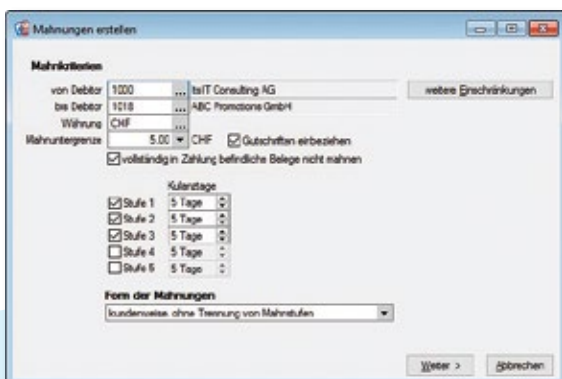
Mahnungen erstellen

Mahnkriterien

von Debitor 1000 ... IsIT Consulting AG

bis Debitor 1018 ... ABC Promotions GmbH

weitere Einschränkungen

Währung CHF ...

Mahnuntergrenze 5.00 CHF

Gutschriften einbeziehen

vollständig in Zahlung befindliche Belege nicht mahnen

Kulanztage

Stufe 1 5 Tage

Stufe 2 5 Tage

Stufe 3 5 Tage

Stufe 4 5 Tage

Stufe 5 5 Tage

Form der Mahnungen

kundenweise, ohne Trennung von Mahnstufen

Weiter >

Abbrechen